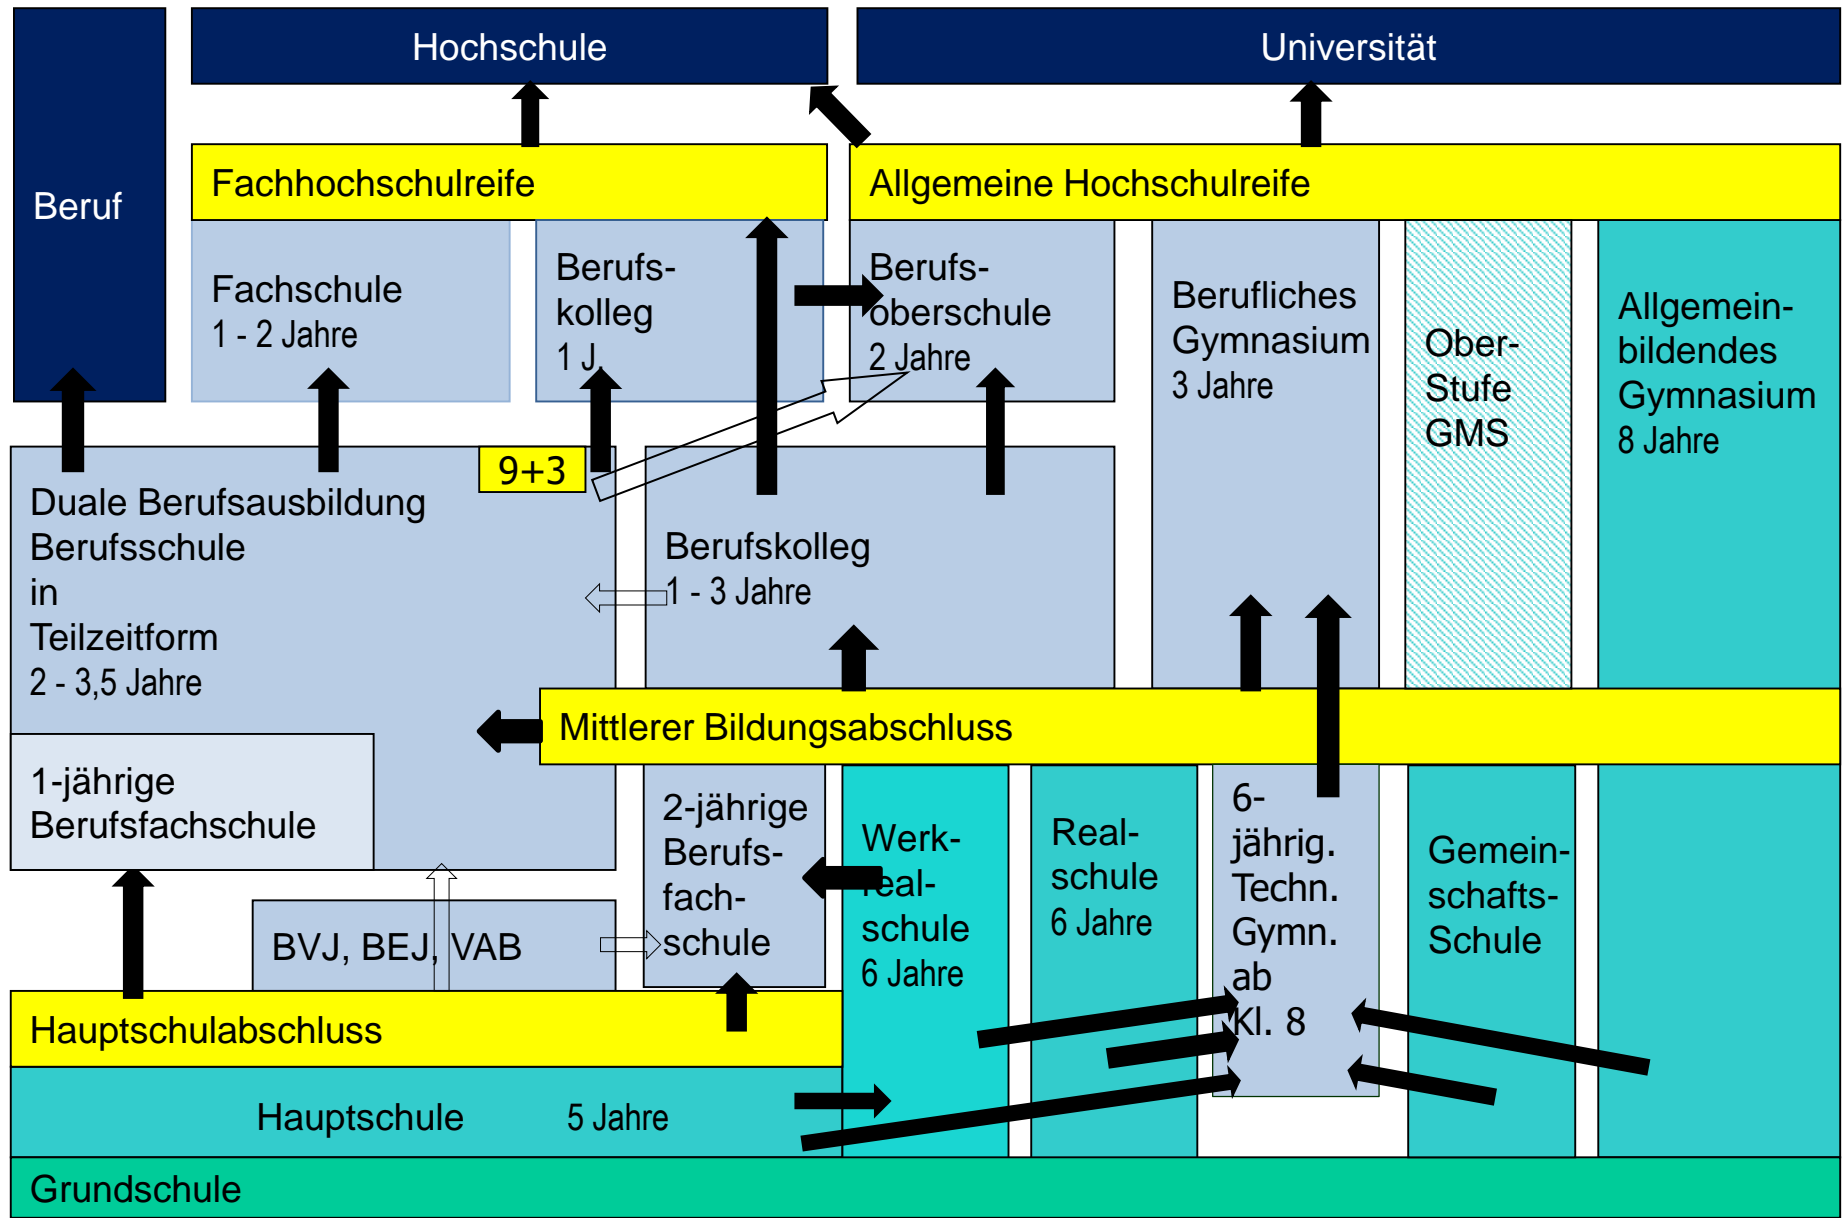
Beruf

Hochschule

Universität

Fachhochschulreife

Allgemeine Hochschulreife

Fachschule
1 - 2 Jahre

Berufskolleg
1 J.

Berufsoberschule
2 Jahre

Berufliches Gymnasium
3 Jahre

Ober-Stufe GMS

Allgemeinbildendes Gymnasium
8 Jahre

9+3

Duale Berufsausbildung
Berufsschule
in
Teilzeitform
2 - 3,5 Jahre

Berufskolleg
1 - 3 Jahre

Mittlerer Bildungsabschluss

1-jährige Berufsfachschule

2-jährige Berufsfachschule

Werkrealschule
6 Jahre

Realschule
6 Jahre

6-jährig. Techn. Gymn. ab Kl. 8

Gemeinschafts-Schule

BVJ, BEJ, VAB

Hauptschulabschluss

Hauptschule 5 Jahre

Grundschule